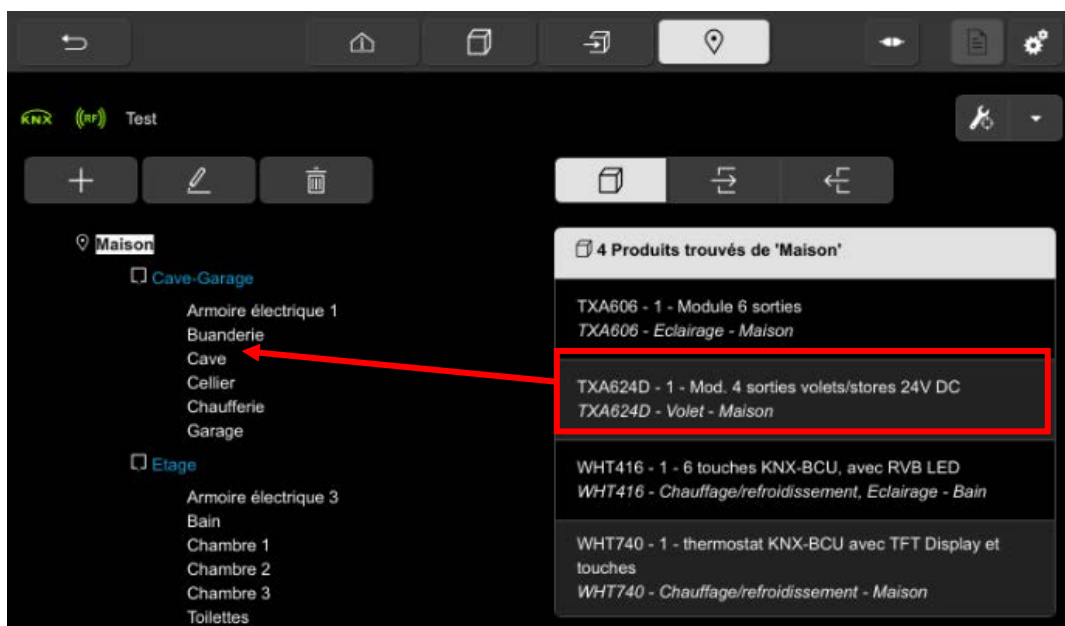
KNX (RF) Test

Maison

Cave-Garage

Armoire électrique 1
Buanderie
Cave
Cellier
Chaufferie
Garage

Etage

Armoire électrique 3
Bain
Chambre 1
Chambre 2
Chambre 3
Toilettes

4 Produits trouvés de 'Maison'

TXA606 - 1 - Module 6 sorties
*TXA606 - Eclairage - Maison*

TXA624D - 1 - Mod. 4 sorties volets/stores 24V DC
*TXA624D - Volet - Maison*

WHT416 - 1 - 6 touches KNX-BCU, avec RVB LED
*WHT416 - Chauffage/refroidissement, Eclairage - Bain*

WHT740 - 1 - thermostat KNX-BCU avec TFT Display et touches
*WHT740 - Chauffage/refroidissement - Maison*